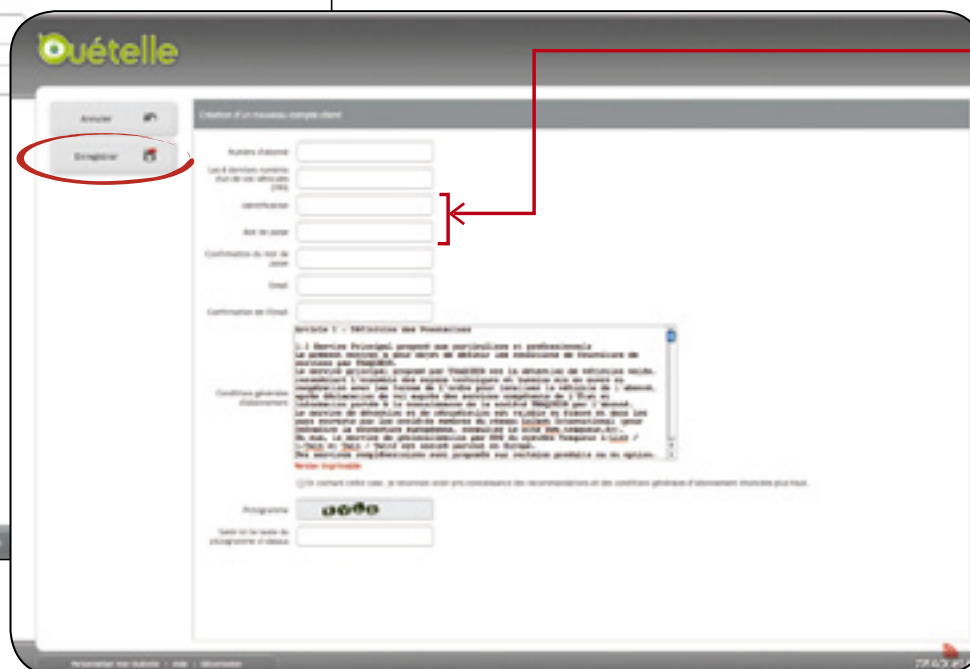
Ouételle

Annuler

Enregistrer

Création d'un nouveau compte client

Numéro d'abonné

Les 6 derniers numéros d'un de vos véhicules (VIN)

Identifiant

Mot de passe

Confirmation du mot de passe

Email

Confirmation de l'Email

Conditions générales d'abonnement

Article 1 - Définition des Prestations

1.1 Service Principal proposé aux particuliers et professionnels
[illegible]

Version imprimable

En cochant cette case, je reconnais avoir pris connaissance des recommandations et des conditions générales d'abonnement énoncées plus haut.

Pictogramme

Saisir ici le texte du pictogramme ci-dessus

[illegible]